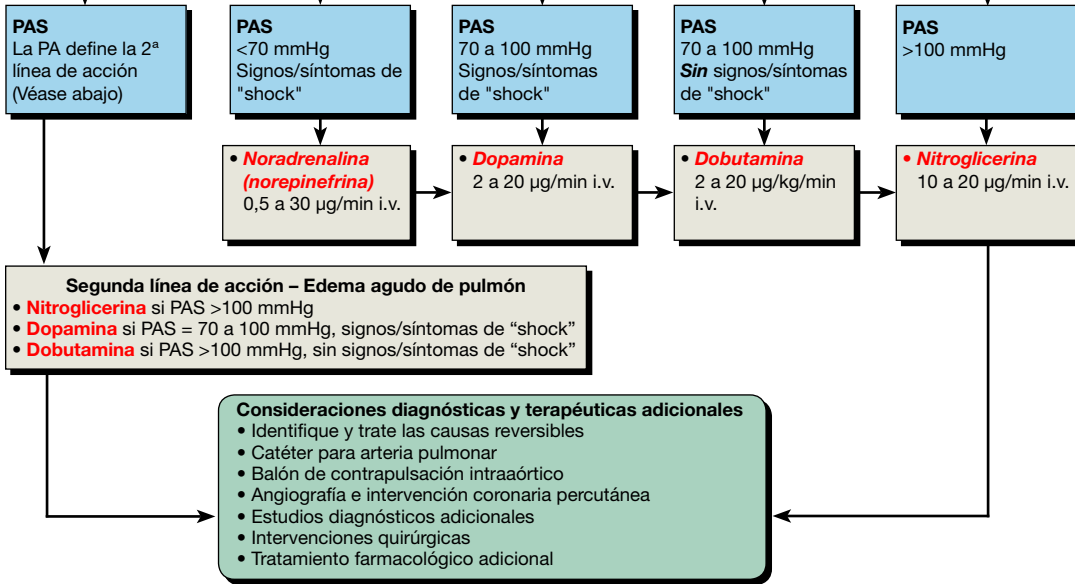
PAS
La PA define la 2ª línea de acción (Véase abajo)

PAS
<70 mmHg
Signos/síntomas de "shock"

PAS
70 a 100 mmHg
Signos/síntomas de "shock"

PAS
70 a 100 mmHg
*Sin* signos/síntomas de "shock"

PAS
>100 mmHg

• Noradrenalina (norepinefrina)
0,5 a 30 µg/min i.v.

• Dopamina
2 a 20 µg/min i.v.

• Dobutamina
2 a 20 µg/kg/min i.v.

• Nitroglicerina
10 a 20 µg/min i.v.

Segunda línea de acción – Edema agudo de pulmón
• Nitroglicerina si PAS >100 mmHg
• Dopamina si PAS = 70 a 100 mmHg, signos/síntomas de “shock”
• Dobutamina si PAS >100 mmHg, sin signos/síntomas de “shock”

Consideraciones diagnósticas y terapéuticas adicionales
• Identifique y trate las causas reversibles
• Catéter para arteria pulmonar
• Balón de contrapulsación intraaórtico
• Angiografía e intervención coronaria percutánea
• Estudios diagnósticos adicionales
• Intervenciones quirúrgicas
• Tratamiento farmacológico adicional